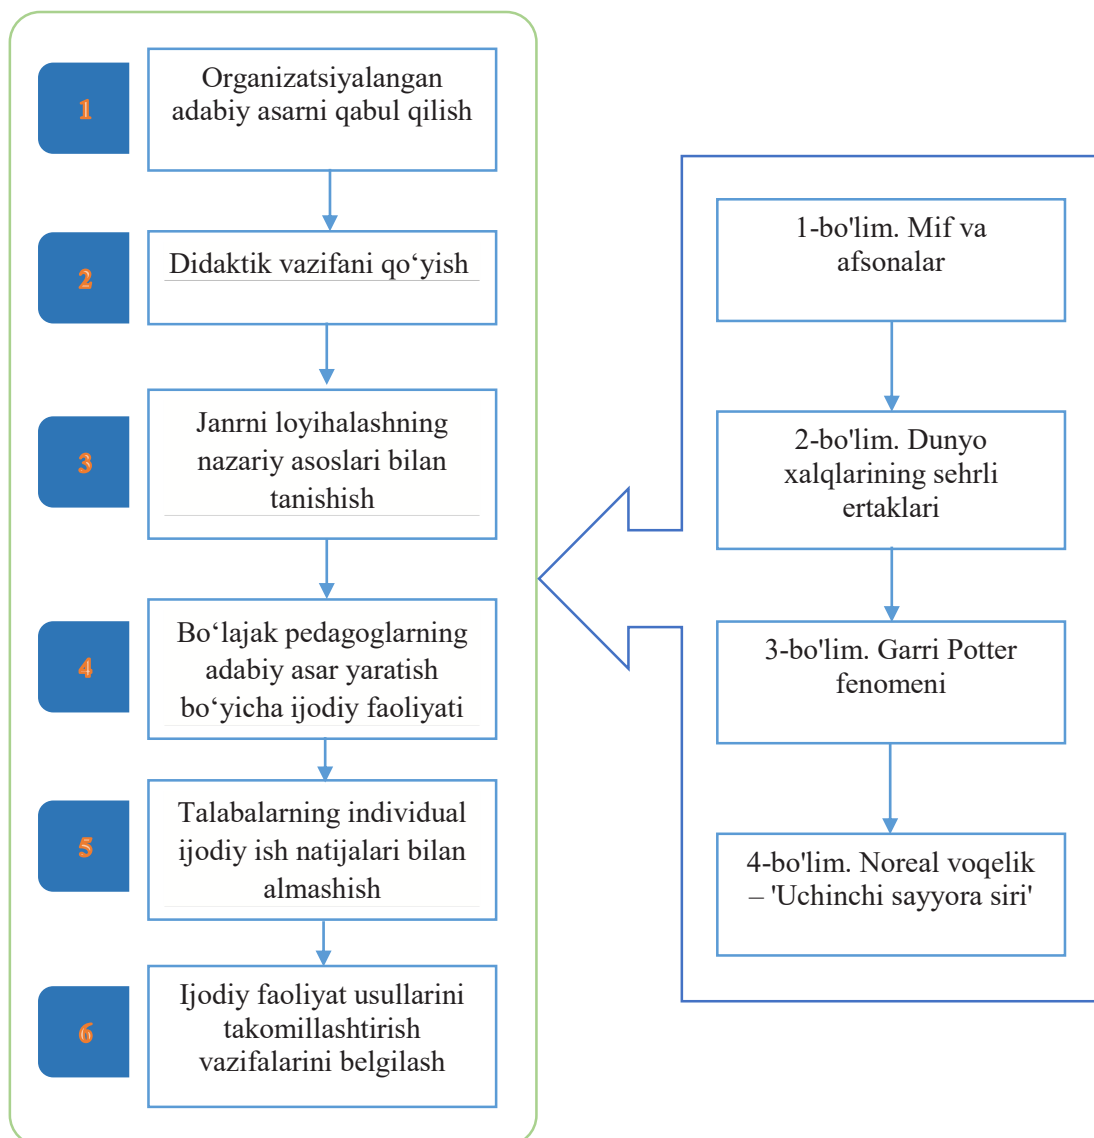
1

Organizatsiyalangan adabiy asarni qabul qilish

2

Didaktik vazifani qo‘yish

3

Janrni loyihalashning nazariy asoslari bilan tanishish

4

Bo‘lajak pedagoglarning adabiy asar yaratish bo‘yicha ijodiy faoliyati

5

Talabalarning individual ijodiy ish natijalari bilan almashish

6

Ijodiy faoliyat usullarini takomillashtirish vazifalarini belgilash

1-bo'lim. Mif va afsonalar

2-bo'lim. Dunyo xalqlarining sehrli ertaklari

3-bo'lim. Garri Potter fenomeni

4-bo'lim. Noreal voqelik – 'Uchinchi sayyora siri'